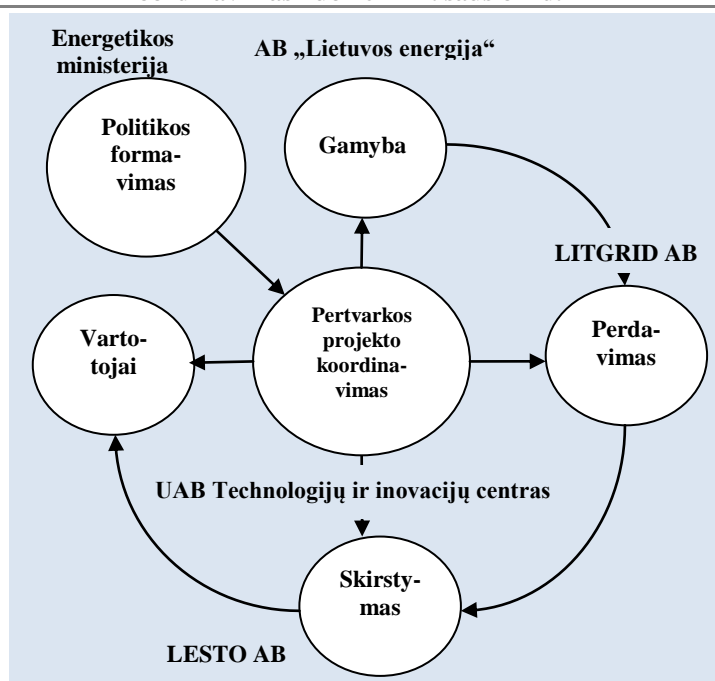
Energetikos ministerija

AB „Lietuvos energija“

Politikos formavimas

Gamyba

LITGRID AB

Vartotojai

Pertvarkos projekto koordinavimas

Perdavimas

UAB Technologijų ir inovacijų centras

Skirstymas

LESTO AB